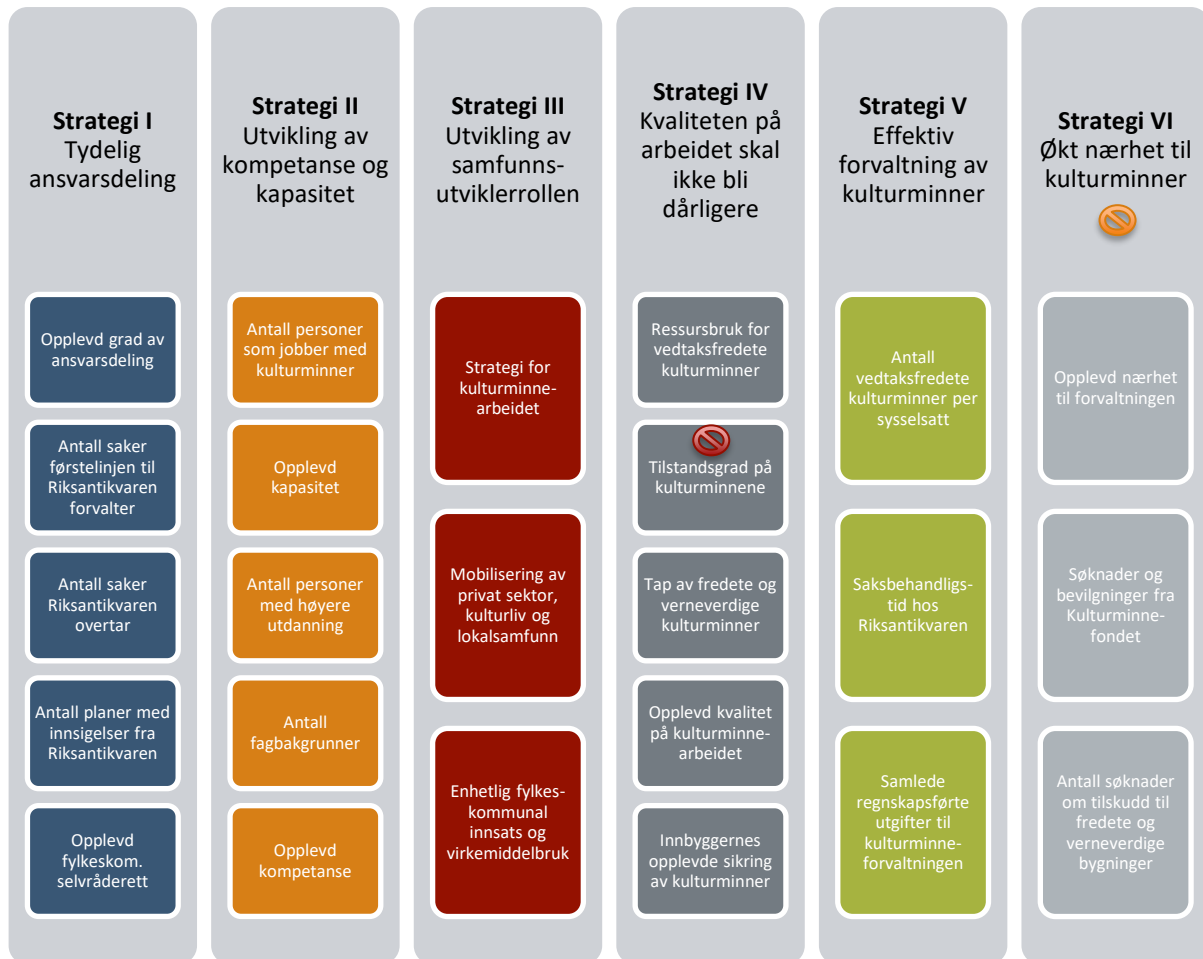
**Strategi I**
Tydelig ansvarsdeling

Opplevd grad av ansvarsdeling

Antall saker førstelinjen til Riksantikvaren forvalter

Antall saker Riksantikvaren overtar

Antall planer med innsigelser fra Riksantikvaren

Opplevd fylkeskom. selvråderett

**Strategi II**
Utvikling av kompetanse og kapasitet

Antall personer som jobber med kulturminner

Opplevd kapasitet

Antall personer med høyere utdanning

Antall fagbakgrunner

Opplevd kompetanse

**Strategi III**
Utvikling av samfunnsutviklerrollen

Strategi for kulturminnearbeidet

Mobilisering av privat sektor, kulturliv og lokalsamfunn

Enhetlig fylkeskommunal innsats og virkemiddelbruk

**Strategi IV**
Kvaliteten på arbeidet skal ikke bli dårligere

Ressursbruk for vedtaksfredete kulturminner

Tilstandsgrad på kulturminnene

Tap av fredete og verneverdige kulturminner

Opplevd kvalitet på kulturminnearbeidet

Innbyggernes opplevde sikring av kulturminner

**Strategi V**
Effektiv forvaltning av kulturminner

Antall vedtaksfredete kulturminner per sysselsatt

Saksbehandlingstid hos Riksantikvaren

Samlede regnskapsførte utgifter til kulturminneforvaltningen

**Strategi VI**
Økt nærhet til kulturminner

Opplevd nærhet til forvaltningen

Søknader og bevilgninger fra Kulturminnefondet

Antall søknader om tilskudd til fredete og verneverdige bygninger